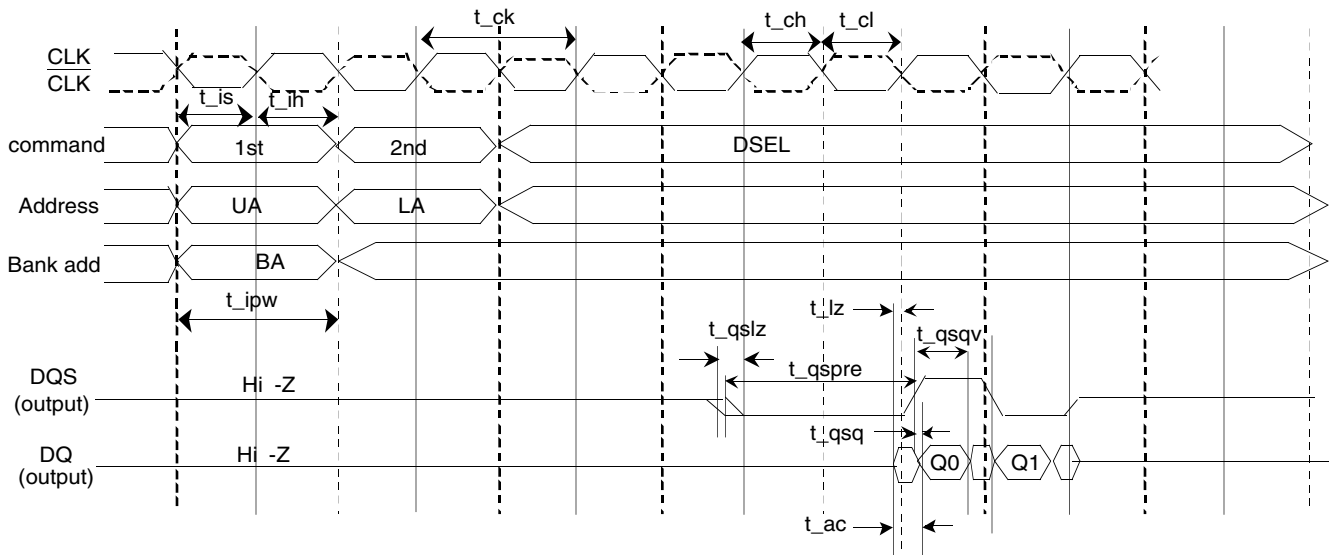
t_ck

t_ch

t_cl

CLK
$\overline{CLK}$

t_is

t_ih

command

1st

2nd

DSEL

Address

UA

LA

Bank add

BA

t_ipw

t_lz

t_qslz

t_qsqv

DQS
(output)

Hi -Z

t_qspre

t_qsq

DQ
(output)

Hi -Z

Q0

Q1

t_ac